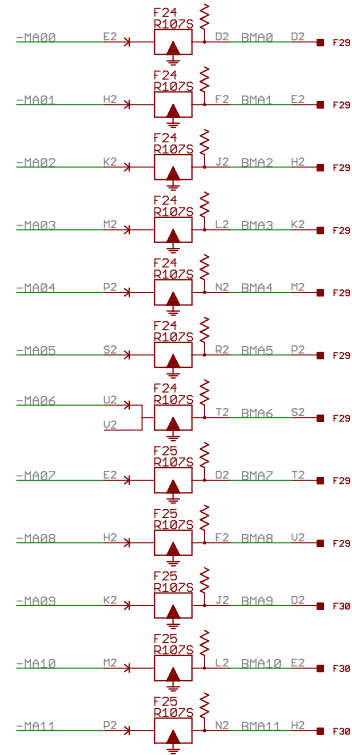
-MA00 E2 F24 R107S D2 BMA0 D2 F29
-MA01 H2 F24 R107S F2 BMA1 E2 F29
-MA02 K2 F24 R107S J2 BMA2 H2 F29
-MA03 M2 F24 R107S L2 BMA3 K2 F29
-MA04 P2 F24 R107S N2 BMA4 M2 F29
-MA05 S2 F24 R107S R2 BMA5 P2 F29
-MA06 U2 V2 F24 R107S T2 BMA6 S2 F29
-MA07 E2 F25 R107S D2 BMA7 T2 F29
-MA08 H2 F25 R107S F2 BMA8 V2 F29
-MA09 K2 F25 R107S J2 BMA9 D2 F30
-MA10 M2 F25 R107S L2 BMA10 E2 F30
-MA11 P2 F25 R107S N2 BMA11 H2 F30